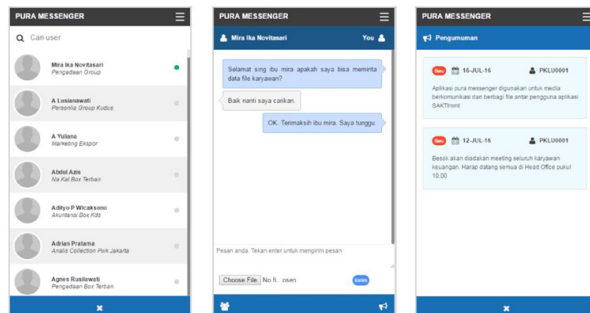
PURA MESSENGER

Cari user

Mira Ika Novitasari
Pengadaan Group

A Lusienawati
Personalia Group Kudus

A Yuliana
Marketing Ekspor

Abdul Azis
Na Kel Box Terbaik

Adityo P Wicaksono
Akuntansi Box Kds

Adrian Pratama
Analis Collection Pura Jakarta

Agnes Rusilawati
Pengadaan Box Terbaik

PURA MESSENGER

Mira Ika Novitasari

You

Selamat sing ibu mira apakah saya bisa meminta data file karyawan?

Baik nanti saya carikan.

OK. Termakasih ibu mira. Saya tunggu.

Pesan anda. Tekan enter untuk mengirim pesan

Choose File No fi...osen

PURA MESSENGER

Pengumuman

Baru 16-JUL-16 PKLU0001

Aplikasi pura messenger digunakan untuk media berkomunikasi dan berbagi file antar pengguna aplikasi SAKTIrent

Baru 12-JUL-16 PKLU0001

Besok akan diadakan meeting seluruh karyawan keuangan. Harap datang semua di Head Office pukul 10.00